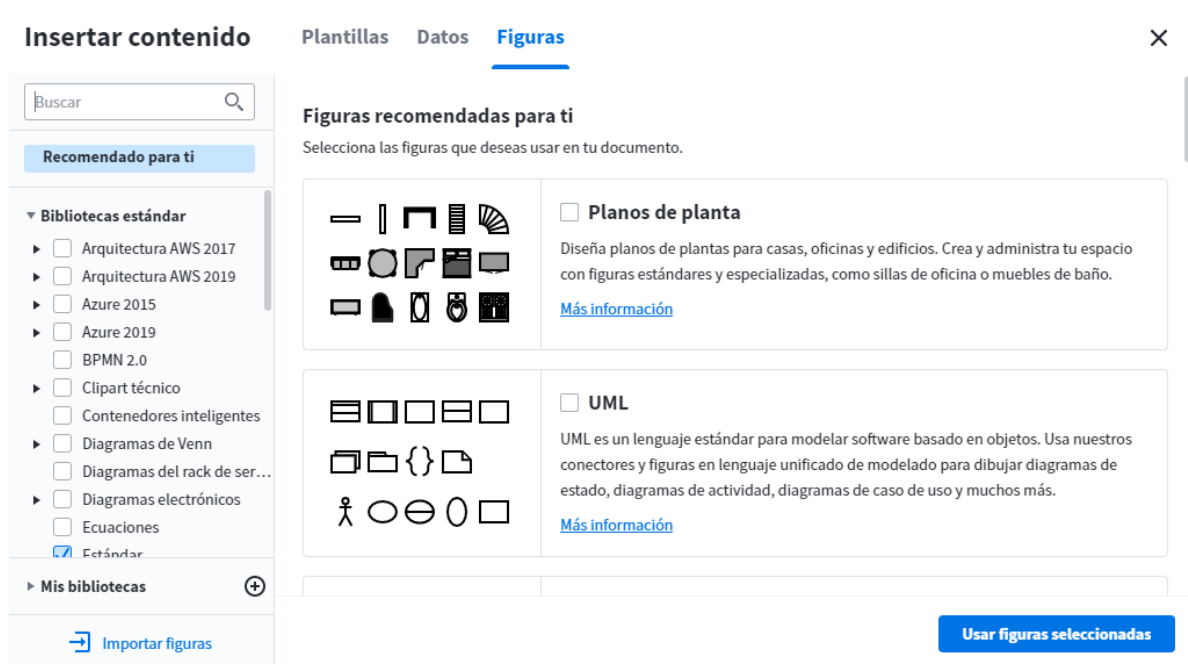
Insertar contenido Plantillas Datos Figuras ×

Buscar

Recomendado para ti

Bibliotecas estándar
Arquitectura AWS 2017
Arquitectura AWS 2019
Azure 2015
Azure 2019
BPMN 2.0
Clipart técnico
Contenedores inteligentes
Diagramas de Venn
Diagramas del rack de ser…
Diagramas electrónicos
Ecuaciones
Estándar

Mis bibliotecas

Importar figuras

Figuras recomendadas para ti
Selecciona las figuras que deseas usar en tu documento.

Planos de planta
Diseña planos de plantas para casas, oficinas y edificios. Crea y administra tu espacio con figuras estándares y especializadas, como sillas de oficina o muebles de baño.
Más información

UML
UML es un lenguaje estándar para modelar software basado en objetos. Usa nuestros conectores y figuras en lenguaje unificado de modelado para dibujar diagramas de estado, diagramas de actividad, diagramas de caso de uso y muchos más.
Más información

Usar figuras seleccionadas